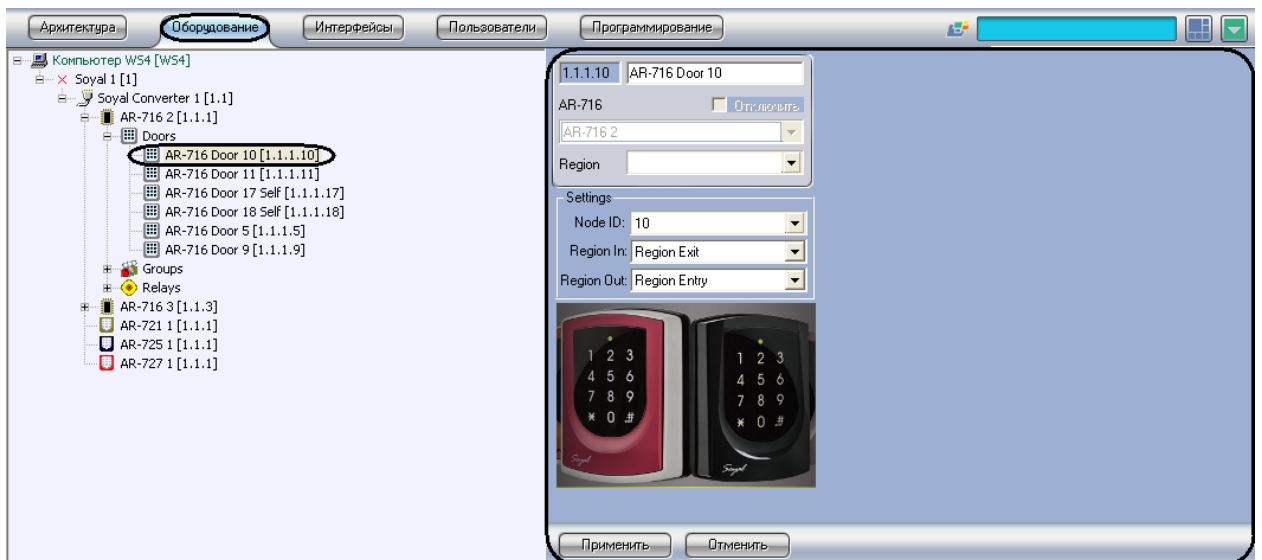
Архитектура | Оборудование | Интерфейсы | Пользователи | Программирование

Компьютер WS4 [WS4]
Soyal 1 [1]
Soyal Converter 1 [1.1]
AR-716 2 [1.1.1]
Doors
AR-716 Door 10 [1.1.1.10]
AR-716 Door 11 [1.1.1.11]
AR-716 Door 17 Self [1.1.1.17]
AR-716 Door 18 Self [1.1.1.18]
AR-716 Door 5 [1.1.1.5]
AR-716 Door 9 [1.1.1.9]
Groups
Relays
AR-716 3 [1.1.3]
AR-721 1 [1.1.1]
AR-725 1 [1.1.1]
AR-727 1 [1.1.1]

1.1.1.10 AR-716 Door 10
AR-716
Отключить
AR-716 2
Region

Settings
Node ID: 10
Region In: Region Exit
Region Out: Region Entry

1 2 3
4 5 6
7 8 9
\* 0 #
Soyal

1 2 3
4 5 6
7 8 9
\* 0 #
Soyal

Применить
Отменить